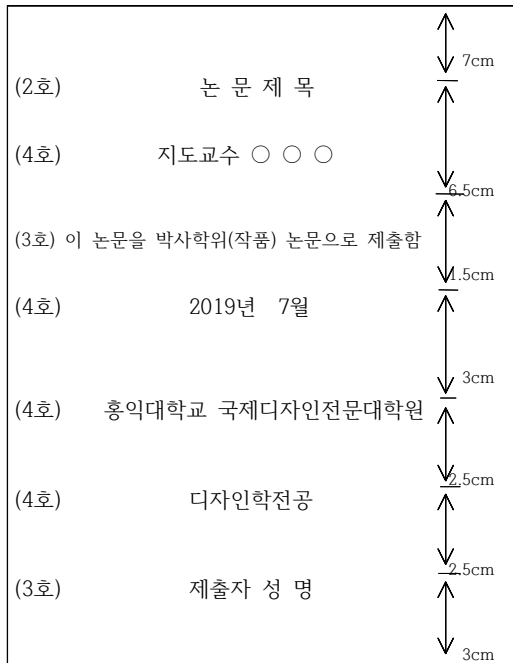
7cm

(2호) 논 문 제 목

(4호) 지도교수 ○ ○ ○

6.5cm

(3호) 이 논문을 박사학위(작품) 논문으로 제출함

1.5cm

(4호) 2019년 7월

3cm

(4호) 홍익대학교 국제디자인전문대학원

2.5cm

(4호) 디자인학전공

2.5cm

(3호) 제출자 성 명

3cm